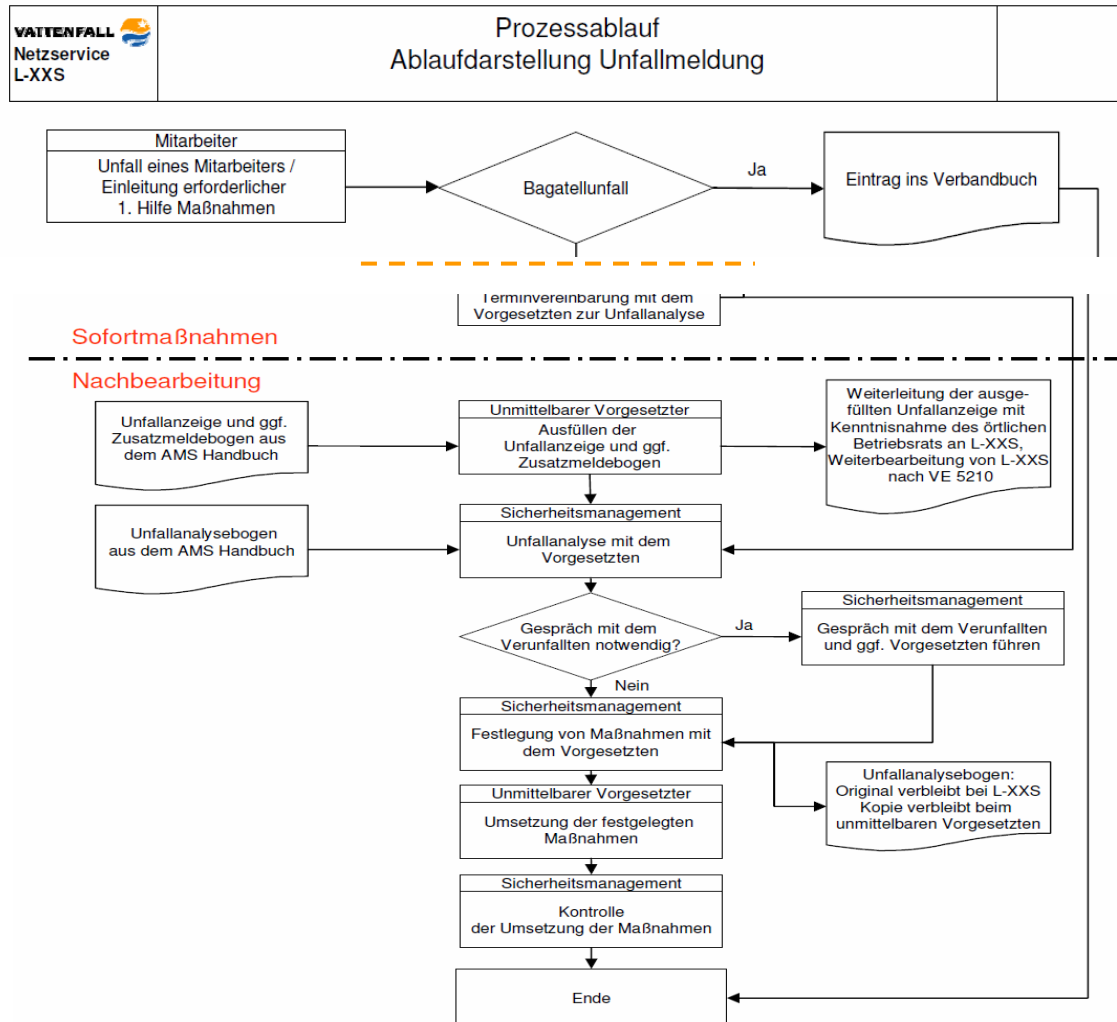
VATTENFALL
Netzservice
L-XXS

Prozessablauf
Ablaufdarstellung Unfallmeldung

Mitarbeiter
Unfall eines Mitarbeiters / Einleitung erforderlicher 1. Hilfe Maßnahmen

Bagatellunfall

Ja

Eintrag ins Verbandbuch

Terminvereinbarung mit dem Vorgesetzten zur Unfallanalyse

Sofortmaßnahmen

Nachbearbeitung

Unfallanzeige und ggf. Zusatzmeldebogen aus dem AMS Handbuch

Unmittelbarer Vorgesetzter
Ausfüllen der Unfallanzeige und ggf. Zusatzmeldebogen

Weiterleitung der ausgefüllten Unfallanzeige mit Kenntnisnahme des örtlichen Betriebsrats an L-XXS, Weiterbearbeitung von L-XXS nach VE 5210

Unfallanalysebogen aus dem AMS Handbuch

Sicherheitsmanagement
Unfallanalyse mit dem Vorgesetzten

Gespräch mit dem Verunfallten notwendig?

Ja

Sicherheitsmanagement
Gespräch mit dem Verunfallten und ggf. Vorgesetzten führen

Nein

Sicherheitsmanagement
Festlegung von Maßnahmen mit dem Vorgesetzten

Unfallanalysebogen:
Original verbleibt bei L-XXS
Kopie verbleibt beim unmittelbaren Vorgesetzten

Unmittelbarer Vorgesetzter
Umsetzung der festgelegten Maßnahmen

Sicherheitsmanagement
Kontrolle der Umsetzung der Maßnahmen

Ende